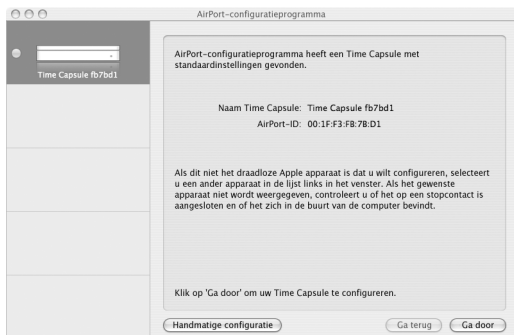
AirPort-configuratieprogramma

Time Capsule fb7bd1

AirPort-configuratieprogramma heeft een Time Capsule met standaardinstellingen gevonden.

Naam Time Capsule: Time Capsule fb7bd1
AirPort-ID: 00:1F:F3:FB:7B:D1

Als dit niet het draadloze Apple apparaat is dat u wilt configureren, selecteert u een ander apparaat in de lijst links in het venster. Als het gewenste apparaat niet wordt weergegeven, controleert u of het op een stopcontact is aangesloten en of het zich in de buurt van de computer bevindt.

Klik op 'Ga door' om uw Time Capsule te configureren.

Handmatige configuratie

Ga terug

Ga door